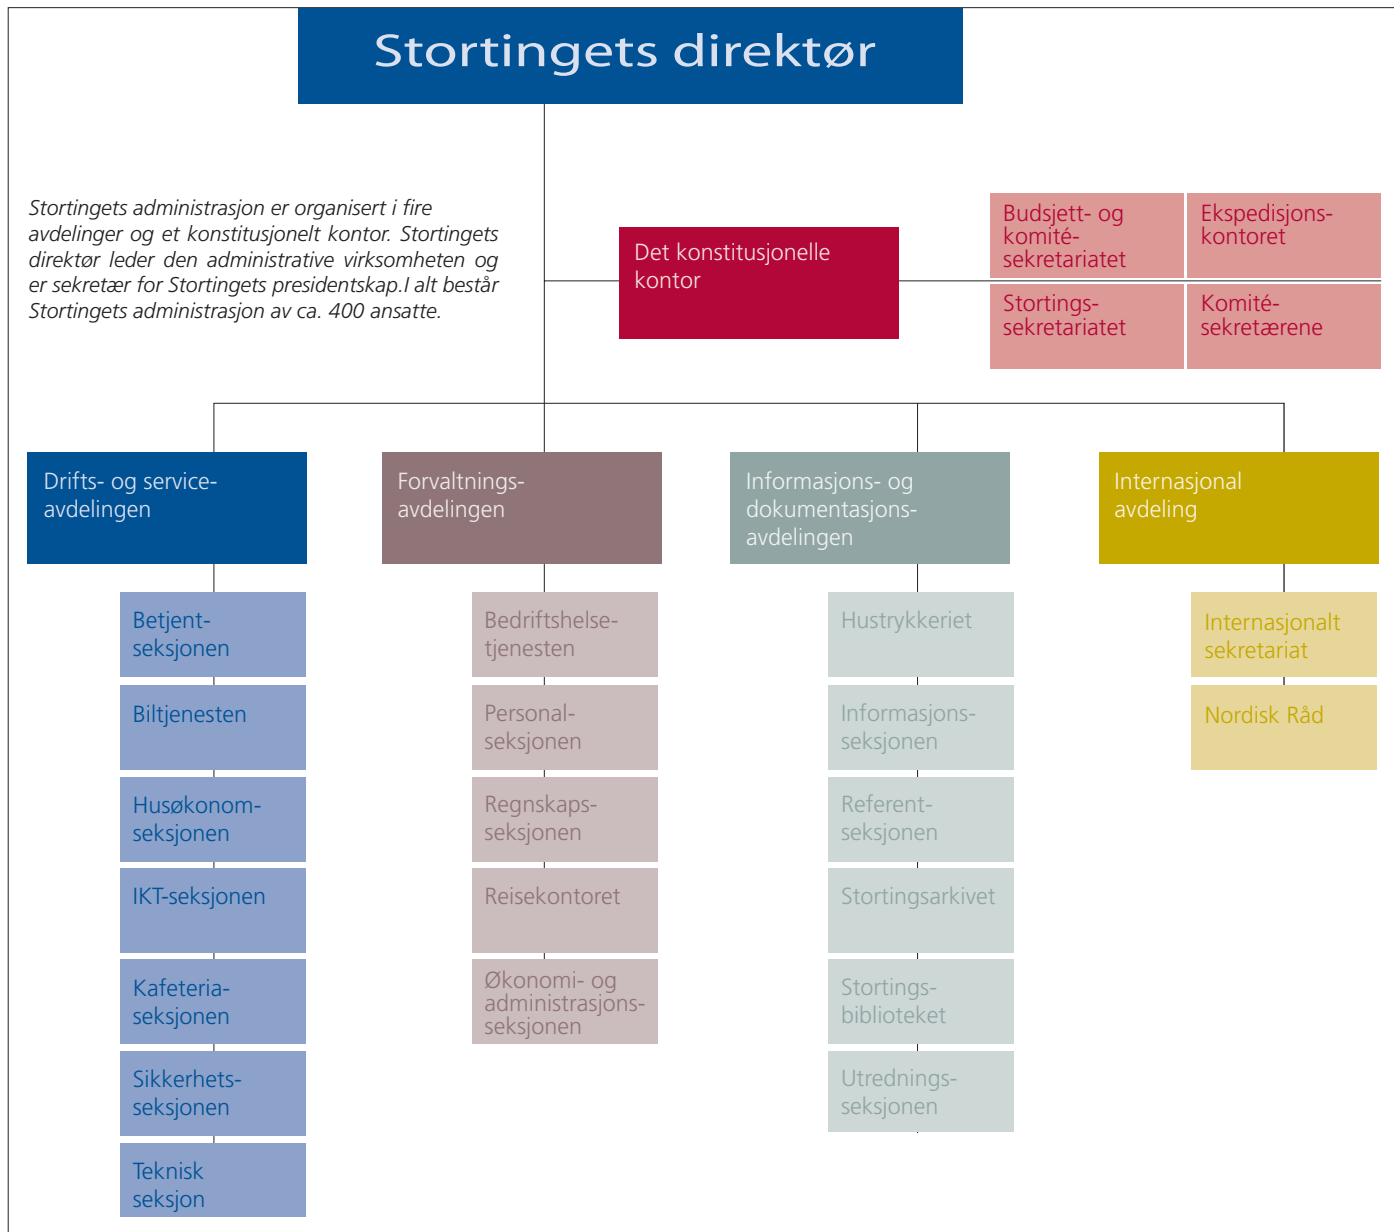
Stortingets direktør

Stortingets administrasjon er organisert i fire avdelinger og et konstitusjonelt kontor. Stortingets direktør leder den administrative virksomheten og er sekretær for Stortingets presidentskap.I alt består Stortingets administrasjon av ca. 400 ansatte.

Det konstitusjonelle kontor

Budsjett- og komité-sekretariatet

Ekspedisjons-kontoret

Stortings-sekretariatet

Komité-sekretærene

Drifts- og service-avdelingen

Betjent-seksjonen

Biltjenesten

Husøkonom-seksjonen

IKT-seksjonen

Kafeteria-seksjonen

Sikkerhets-seksjonen

Teknisk seksjon

Forvaltnings-avdelingen

Bedriftshelse-tjenesten

Personal-seksjonen

Regnskaps-seksjonen

Reisekontoret

Økonomi- og administrasjons-seksjonen

Informasjons- og dokumentasjons-avdelingen

Hustrykkeriet

Informasjons-seksjonen

Referent-seksjonen

Stortingsarkivet

Stortings-biblioteket

Utrednings-seksjonen

Internasjonal avdeling

Internasjonalt sekretariat

Nordisk Råd